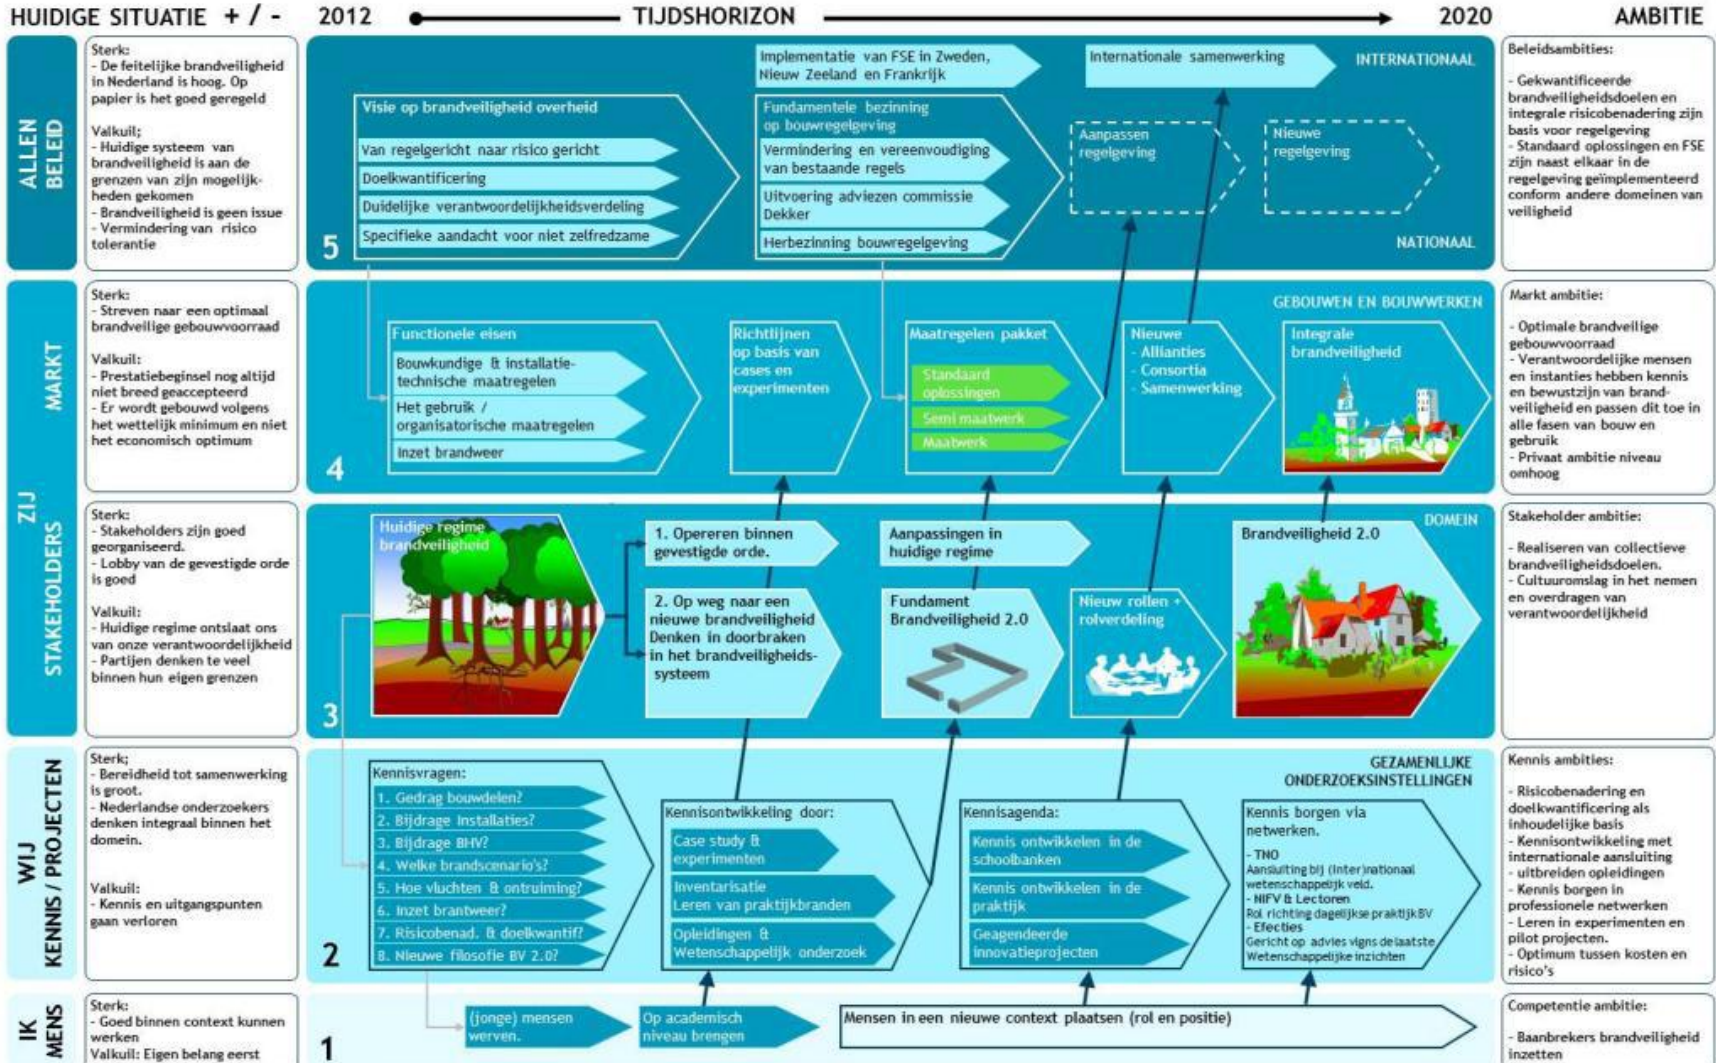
HUIDIGE SITUATIE + / -   2012   TIJDSHORIZON   2020   AMBITIE

ALLEN BELEID

Sterk:
- De feitelijke brandveiligheid in Nederland is hoog. Op papier is het goed geregeld

Valkuil;
- Huidige systeem van brandveiligheid is aan de grenzen van zijn mogelijkheden gekomen
- Brandveiligheid is geen issue
- Vermindering van risico tolerantie

Implementatie van FSE in Zweden, Nieuw Zeeland en Frankrijk
Internationale samenwerking
INTERNATIONAAL

Visie op brandveiligheid overheid
Van regelgericht naar risico gericht
Doelkwantificering
Duidelijke verantwoordelijkheidsverdeling
Specifieke aandacht voor niet zelfredzame

Fundamentele bezinning op bouwregelgeving
Vermindering en vereenvoudiging van bestaande regels
Uitvoering adviezen commissie Dekker
Herbezinning bouwregelgeving

Aanpassen regelgeving
Nieuwe regelgeving
NATIONAAL
5

Beleidsambities:
- Gekwantificeerde brandveiligheidsdoelen en integrale risicobenadering zijn basis voor regelgeving
- Standaard oplossingen en FSE zijn naast elkaar in de regelgeving geïmplementeerd conform andere domeinen van veiligheid

MARKT

Sterk:
- Streven naar een optimaal brandveilige gebouwvoorraad

Valkuil:
- Prestatiebeginsel nog altijd niet breed geaccepteerd
- Er wordt gebouwd volgens het wettelijk minimum en niet het economisch optimum

GEBOUWEN EN BOUWWERKEN
Functionele eisen
Bouwkundige & installatie-technische maatregelen
Het gebruik / organisatorische maatregelen
Inzet brandweer

Richtlijnen op basis van cases en experimenten

Maatregelen pakket
Standaard oplossingen
Semi maatwerk
Maatwerk

Nieuwe
- Allianties
- Consortia
- Samenwerking

Integrale brandveiligheid
4

Markt ambitie:
- Optimale brandveilige gebouwvoorraad
- Verantwoordelijke mensen en instanties hebben kennis en bewustzijn van brandveiligheid en passen dit toe in alle fasen van bouw en gebruik
- Privaat ambitie niveau omhoog

ZIJ STAKEHOLDERS

Sterk:
- Stakeholders zijn goed georganiseerd.
- Lobby van de gevestigde orde is goed

Valkuil:
- Huidige regime ontslaat ons van onze verantwoordelijkheid
- Partijen denken te veel binnen hun eigen grenzen

Huidige regime brandveiligheid
DOMEIN
1. Opereren binnen gevestigde orde.
2. Op weg naar een nieuwe brandveiligheid Denken in doorbraken in het brandveiligheids-systeem
Aanpassingen in huidige regime
Fundament Brandveiligheid 2.0
Nieuw rollen + rolverdeling
Brandveiligheid 2.0
3

Stakeholder ambitie:
- Realiseren van collectieve brandveiligheidsdoelen.
- Cultuuromslag in het nemen en overdragen van verantwoordelijkheid

WIJ KENNIS / PROJECTEN

Sterk;
- Bereidheid tot samenwerking is groot.
- Nederlandse onderzoekers denken integraal binnen het domein.

Valkuil:
- Kennis en uitgangspunten gaan verloren

GEZAMENLIJKE ONDERZOEKSINSTELLINGEN
Kennisvragen:
1. Gedrag bouwdelen?
2. Bijdrage installaties?
3. Bijdrage BHV?
4. Welke brandscenario's?
5. Hoe vluchten & ontruiming?
6. Inzet brantweer?
7. Risicobenad. & doelkwantif?
8. Nieuwe filosofie BV 2.0?

Kennisontwikkeling door:
Case study & experimenten
Inventarisatie Leren van praktijkbranden
Opleidingen & Wetenschappelijk onderzoek

Kennisagenda:
Kennis ontwikkelen in de schoolbanken
Kennis ontwikkelen in de praktijk
Geagendeerde innovatieprojecten

Kennis borgen via netwerken.
- TNO
Aansluiting bij (inter)nationaal wetenschappelijk veld.
- NIFV & Lectoren
Rol richting dagelijkse praktijk BV
- Efecties
Gericht op advies vigns de laatste Wetenschappelijke inzichten
2

Kennis ambities:
- Risicobenadering en doelkwantificering als inhoudelijke basis
- Kennisontwikkeling met internationale aansluiting
- uitbreiden opleidingen
- Kennis borgen in professionele netwerken
- Leren in experimenten en pilot projecten.
- Optimum tussen kosten en risico's

IK MENS

Sterk:
- Goed binnen context kunnen werken
Valkuil: Eigen belang eerst

(jonge) mensen werven.
Op academisch niveau brengen
Mensen in een nieuwe context plaatsen (rol en positie)
1

Competentie ambitie:
- Baanbrekers brandveiligheid inzetten